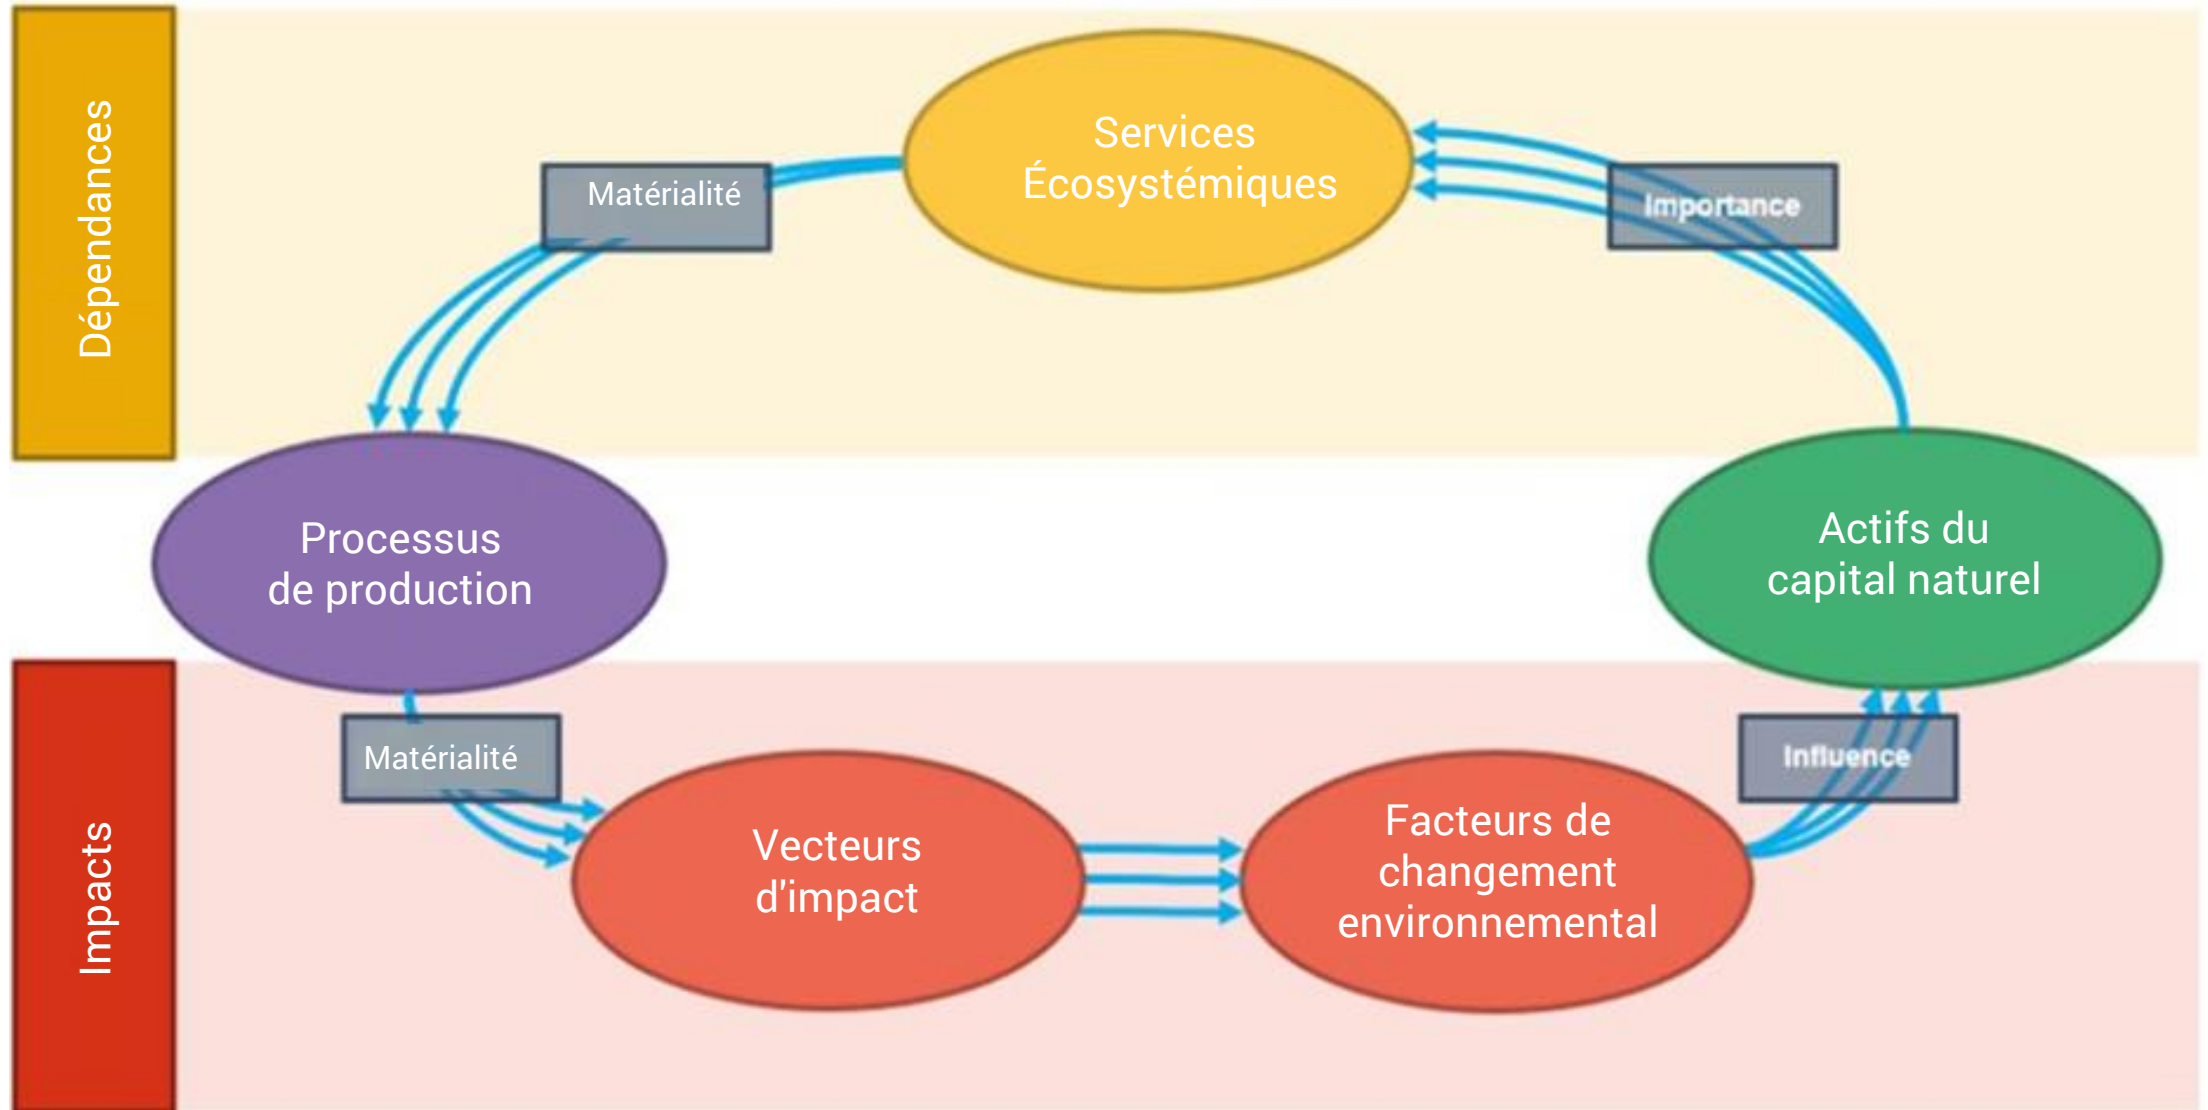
Dépendances

Services Écosystémiques

Matérialité

Importance

Processus de production

Actifs du capital naturel

Impacts

Matérialité

Vecteurs d'impact

Facteurs de changement environnemental

Influence